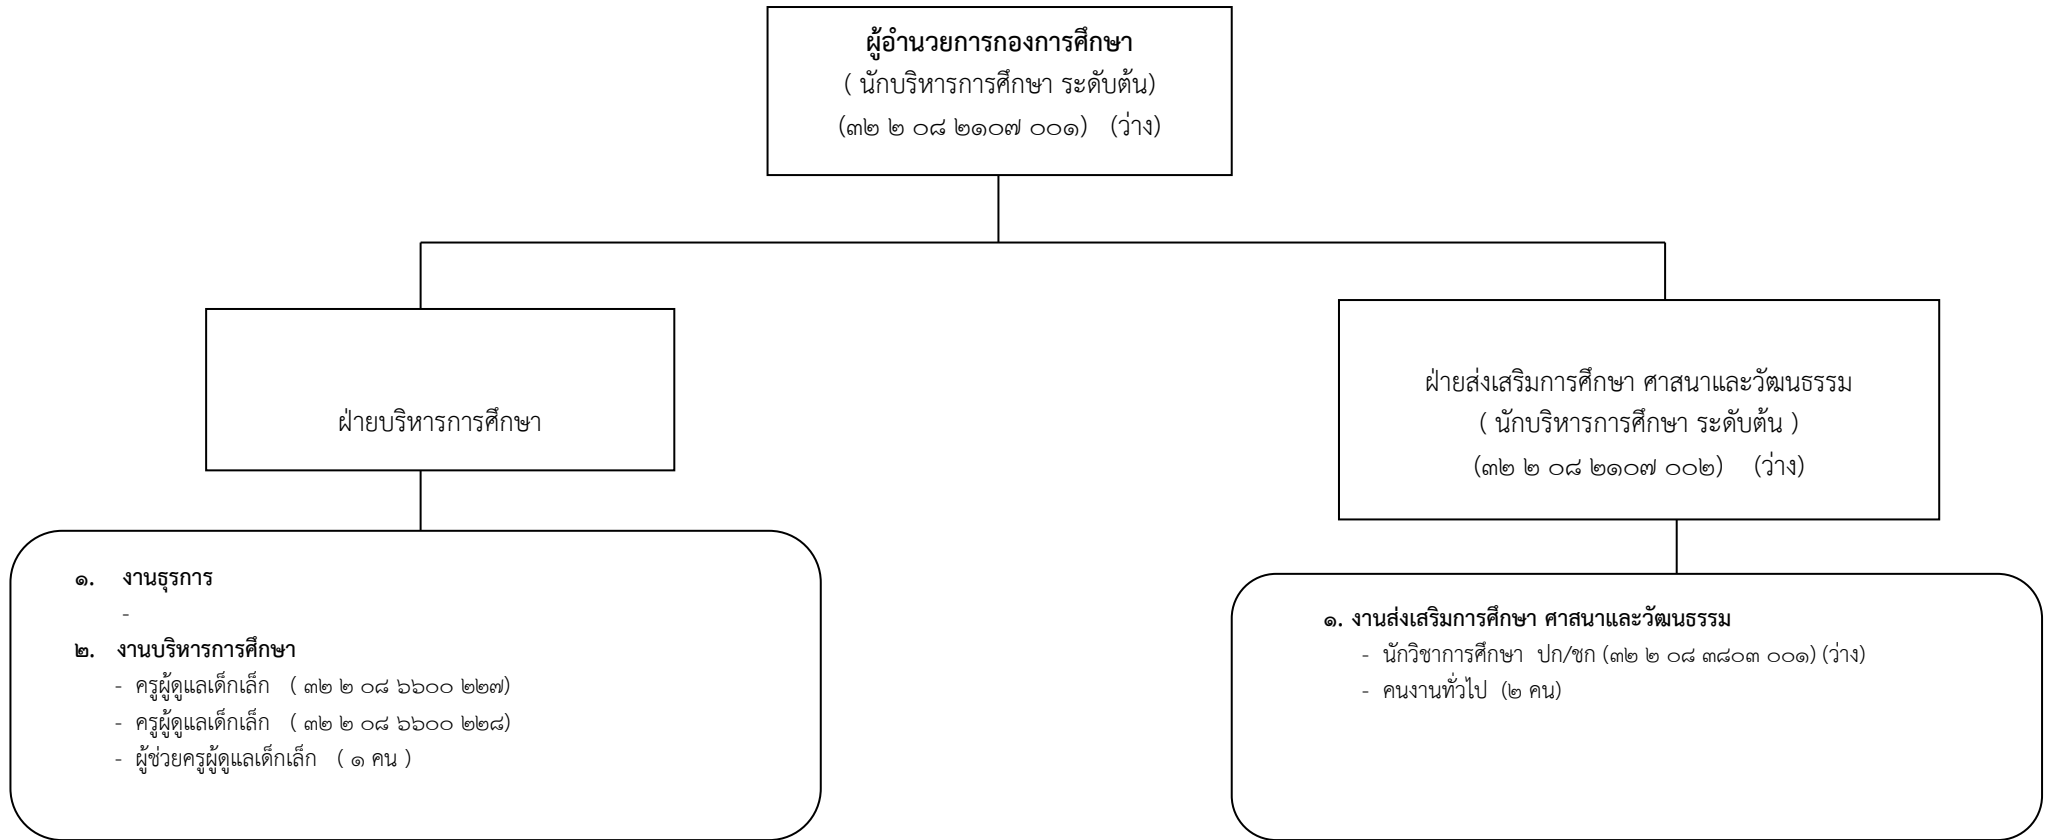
**ผู้อำนวยการกองการศึกษา**
( นักบริหารการศึกษา ระดับต้น)
(๓๒ ๒ ๐๘ ๒๑๐๗ ๐๐๑) (ว่าง)

ฝ่ายบริหารการศึกษา

ฝ่ายส่งเสริมการศึกษา ศาสนาและวัฒนธรรม
( นักบริหารการศึกษา ระดับต้น )
(๓๒ ๒ ๐๘ ๒๑๐๗ ๐๐๒) (ว่าง)

**๑. งานธุรการ**
-
**๒. งานบริหารการศึกษา**
- ครูผู้ดูแลเด็กเล็ก ( ๓๒ ๒ ๐๘ ๖๖๐๐ ๒๒๗)
- ครูผู้ดูแลเด็กเล็ก ( ๓๒ ๒ ๐๘ ๖๖๐๐ ๒๒๘)
- ผู้ช่วยครูผู้ดูแลเด็กเล็ก ( ๑ คน )

**๑. งานส่งเสริมการศึกษา ศาสนาและวัฒนธรรม**
- นักวิชาการศึกษา ปก/ชก (๓๒ ๒ ๐๘ ๓๘๐๓ ๐๐๑) (ว่าง)
- คนงานทั่วไป (๒ คน)